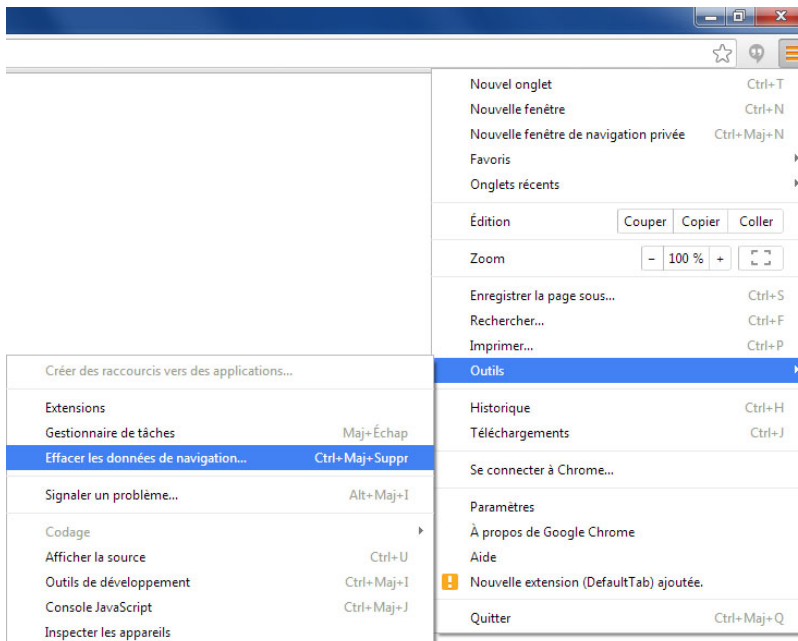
Nouvel onglet Ctrl+T
Nouvelle fenêtre Ctrl+N
Nouvelle fenêtre de navigation privée Ctrl+Maj+N
Favoris
Onglets récents

Édition Couper Copier Coller

Zoom − 100 % +

Enregistrer la page sous... Ctrl+S
Rechercher... Ctrl+F
Imprimer... Ctrl+P
Outils

Historique Ctrl+H
Téléchargements Ctrl+J

Se connecter à Chrome...

Paramètres
À propos de Google Chrome
Aide
Nouvelle extension (DefaultTab) ajoutée.

Quitter Ctrl+Maj+Q

Créer des raccourcis vers des applications...

Extensions
Gestionnaire de tâches Maj+Échap
Effacer les données de navigation... Ctrl+Maj+Suppr

Signaler un problème... Alt+Maj+I

Codage
Afficher la source Ctrl+U
Outils de développement Ctrl+Maj+I
Console JavaScript Ctrl+Maj+J
Inspecter les appareils